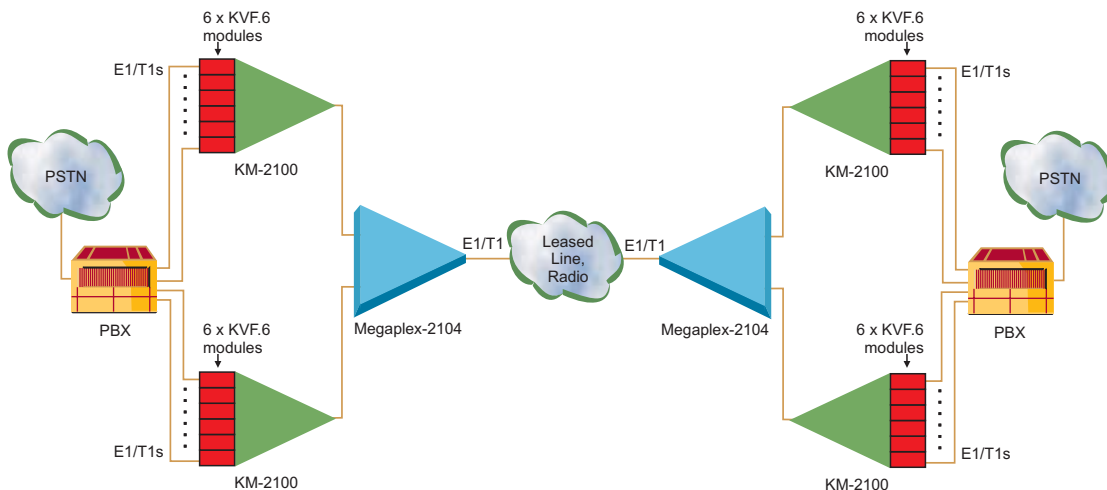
6 x KVF.6 modules

E1/T1s

KM-2100

PSTN

PBX

6 x KVF.6 modules

E1/T1s

KM-2100

Megaplex-2104

E1/T1

Leased Line, Radio

E1/T1

Megaplex-2104

6 x KVF.6 modules

E1/T1s

KM-2100

PSTN

PBX

6 x KVF.6 modules

E1/T1s

KM-2100